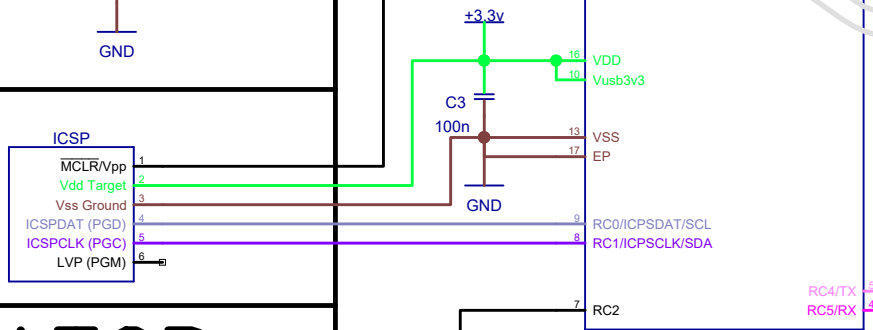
GND

+3.3v

16 VDD
10 Vusb3v3

C3
100n

13 VSS
17 EP

GND

ICSP
$\overline{MCLR}$/Vpp 1
Vdd Target 2
Vss Ground 3
ICSPDAT (PGD) 4
ICSPCLK (PGC) 5
LVP (PGM) 6

9 RC0/ICPSDAT/SCL
8 RC1/ICPSCLK/SDA

7 RC2

RC4/TX 5
RC5/RX 4